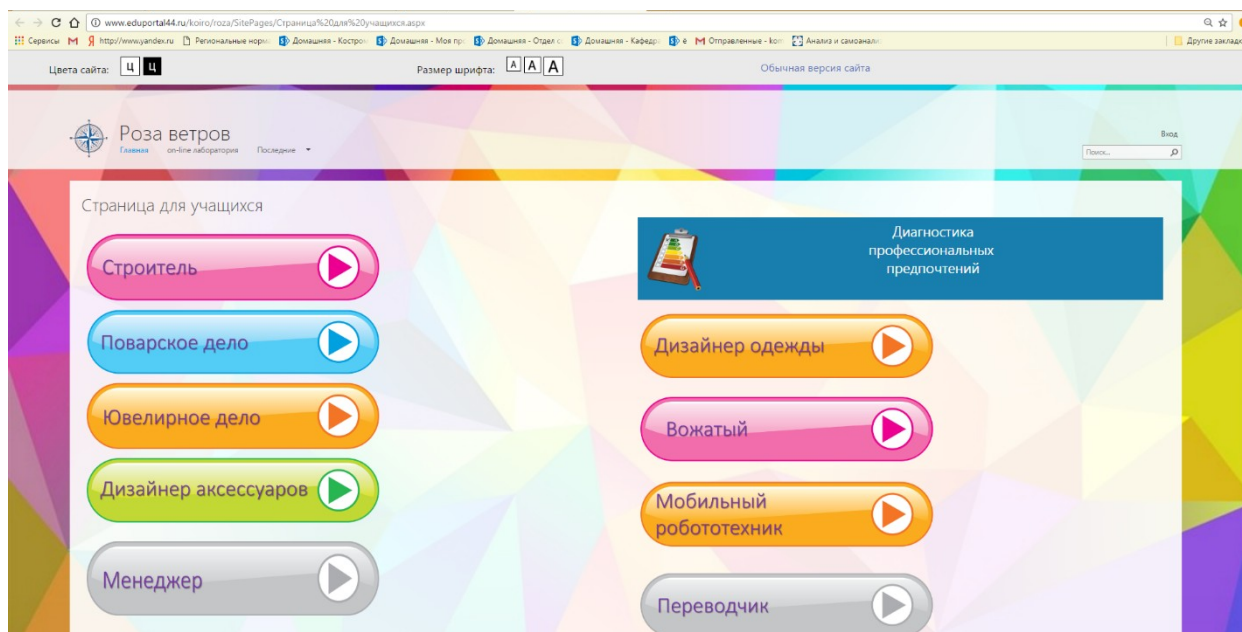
www.eduportal44.ru/koiro/roza/SitePages/Страница%20для%20учащихся.aspx

Сервисы http://www.yandex.ru Региональные норм Домашняя - Костром Домашняя - Моя пр Домашняя - Отдел Домашняя - Кафедр е Отправленные - kor Анализ и самоанали Другие заклад

Цвета сайта: Ц Ц Размер шрифта: A A A Обычная версия сайта

Роза ветров
Главная on-line лаборатория Последние

Вход
Поиск...

Страница для учащихся

Строитель

Поварское дело

Ювелирное дело

Дизайнер аксессуаров

Менеджер

Диагностика профессиональных предпочтений

Дизайнер одежды

Вожатый

Мобильный робототехник

Переводчик